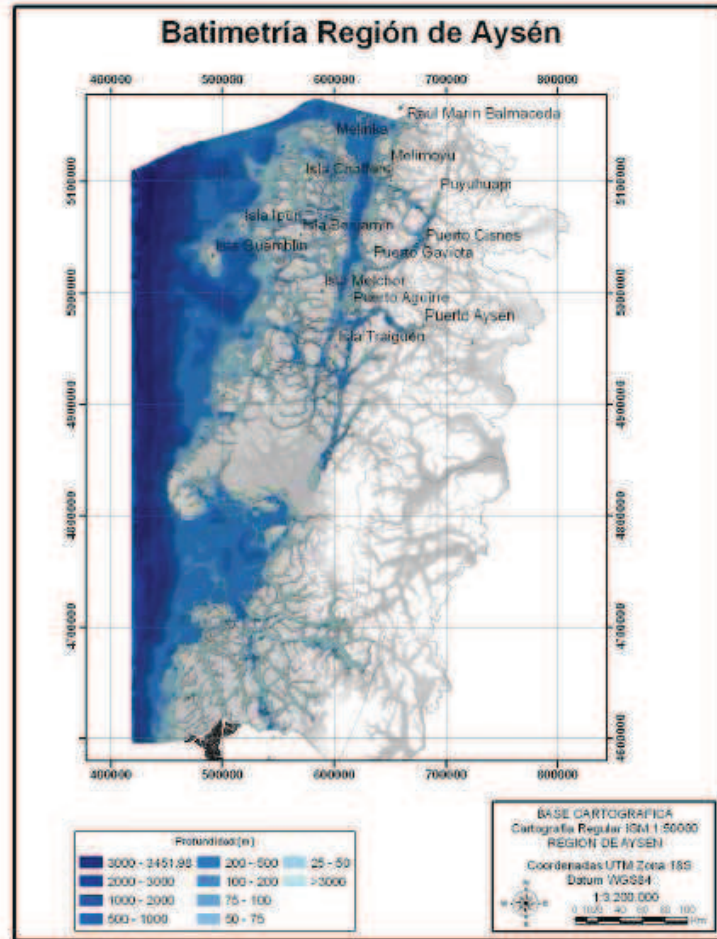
Batimetría Región de Aysén

400000 500000 600000 700000 800000

Raul Marin Balmaceda
Melinka
Melimoyu
Isla Chaffers
Puyuhuapi
Isla Ipun
Isla Benjamin
Isla Guamblin
Puerto Cisnes
Puerto Gaviota
Isla Melchor
Puerto Aguirre
Puerto Aysen
Isla Traiguen

5100000
5000000
4900000
4800000
4700000
4600000

400000 500000 600000 700000 800000

Profundidad (m)
3000 - 3451,98
2000 - 3000
1000 - 2000
500 - 1000
200 - 500
100 - 200
75 - 100
50 - 75
25 - 50
>3000

BASE CARTOGRAFICA
Cartografia Regular ISM 1:50000
REGION DE AYSEN

Coordenadas UTM Zona 18S
Datum WGS84
1:3.200.000
0 1020 40 60 80 100 Km